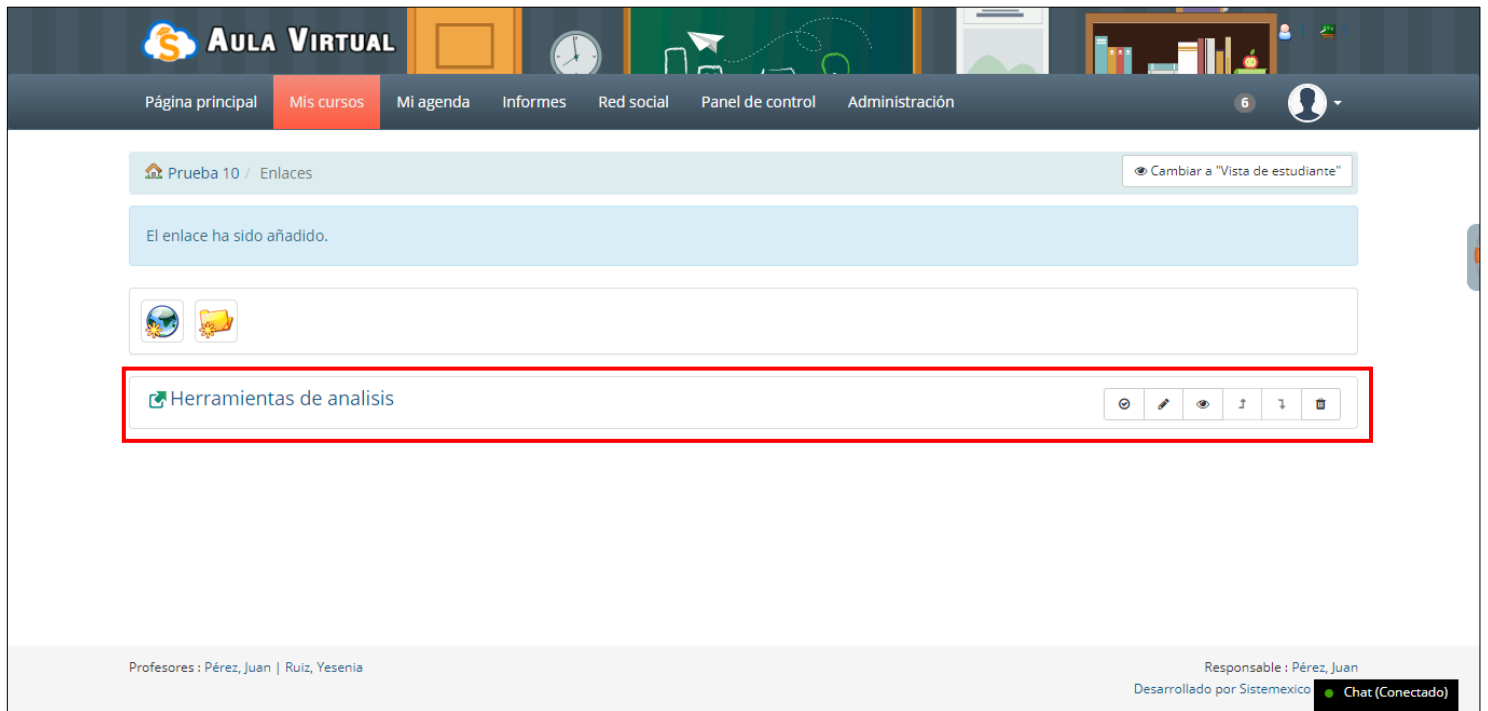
AULA VIRTUAL

Página principal Mis cursos Mi agenda Informes Red social Panel de control Administración 6

Prueba 10 / Enlaces

Cambiar a "Vista de estudiante"

El enlace ha sido añadido.

Herramientas de analisis

Profesores : Pérez, Juan | Ruiz, Yesenia

Responsable : Pérez, Juan

Desarrollado por Sistemexico

Chat (Conectado)